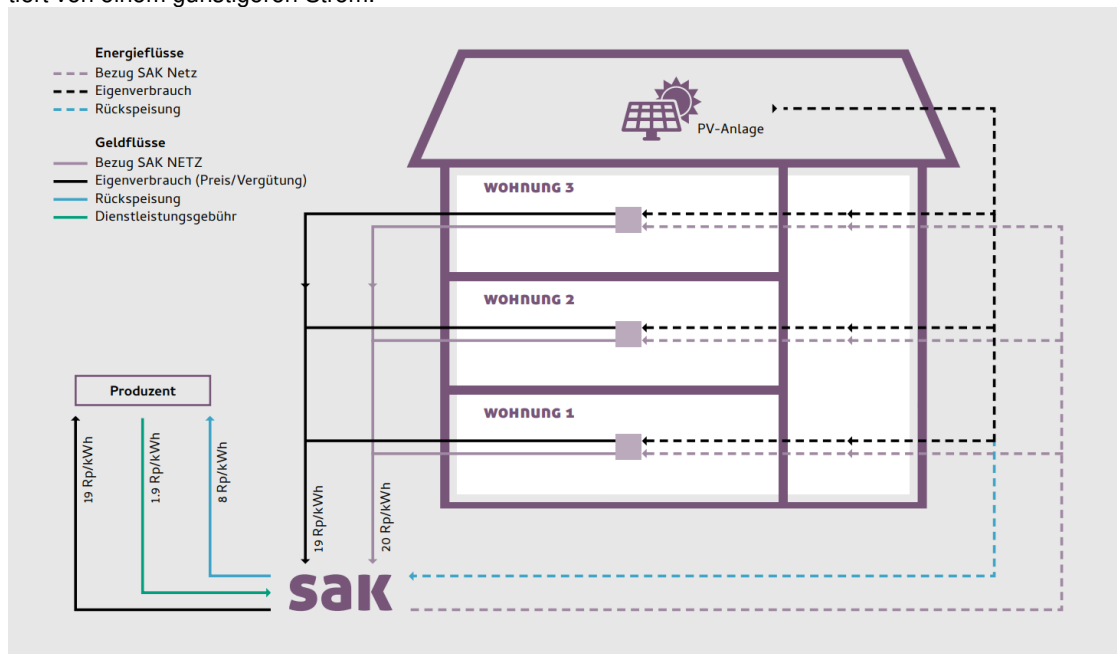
tiert von einem günstigeren Strom.

Energieflüsse
Bezug SAK Netz
Eigenverbrauch
Rückspeisung

Geldflüsse
Bezug SAK NETZ
Eigenverbrauch (Preis/Vergütung)
Rückspeisung
Dienstleistungsgebühr

PV-Anlage

WOHNUNG 3

WOHNUNG 2

WOHNUNG 1

Produzent

19 Rp/kWh
1.9 Rp/kWh
8 Rp/kWh

19 Rp/kWh
20 Rp/kWh

SAK